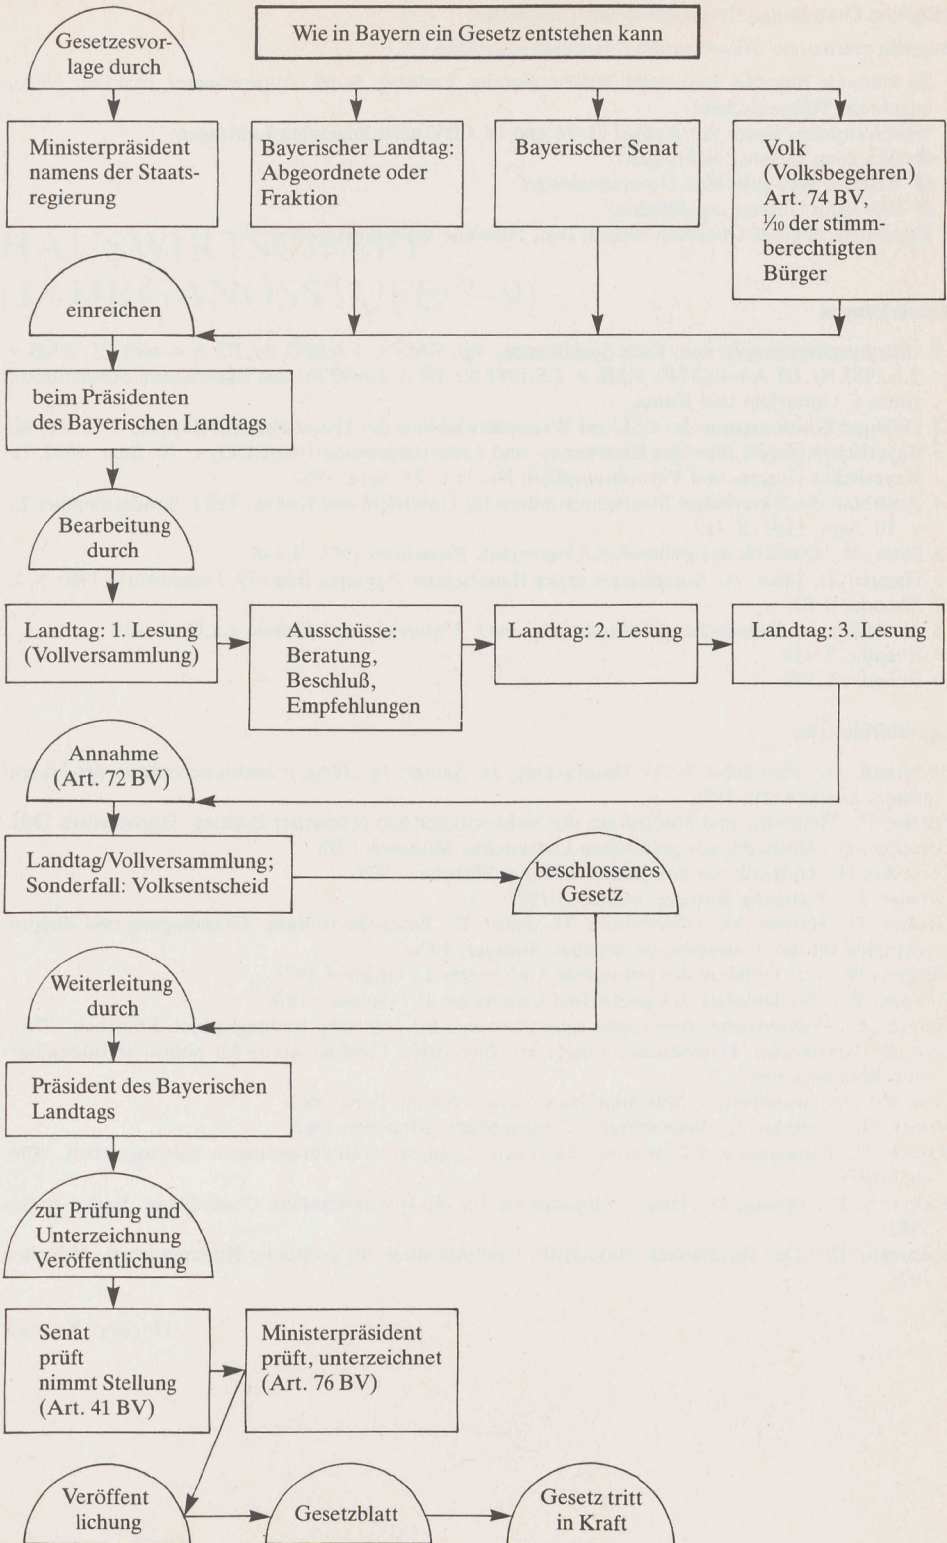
Wie in Bayern ein Gesetz entstehen kann

Gesetzesvorlage durch

Ministerpräsident namens der Staatsregierung

Bayerischer Landtag: Abgeordnete oder Fraktion

Bayerischer Senat

Volk (Volksbegehren) Art. 74 BV, $\frac{1}{10}$ der stimmberechtigten Bürger

einreichen

beim Präsidenten des Bayerischen Landtags

Bearbeitung durch

Landtag: 1. Lesung (Vollversammlung)

Ausschüsse: Beratung, Beschluß, Empfehlungen

Landtag: 2. Lesung

Landtag: 3. Lesung

Annahme (Art. 72 BV)

Landtag/Vollversammlung; Sonderfall: Volksentscheid

beschlossenes Gesetz

Weiterleitung durch

Präsident des Bayerischen Landtags

zur Prüfung und Unterzeichnung Veröffentlichung

Senat prüft nimmt Stellung (Art. 41 BV)

Ministerpräsident prüft, unterzeichnet (Art. 76 BV)

Veröffent lichung

Gesetzblatt

Gesetz tritt in Kraft